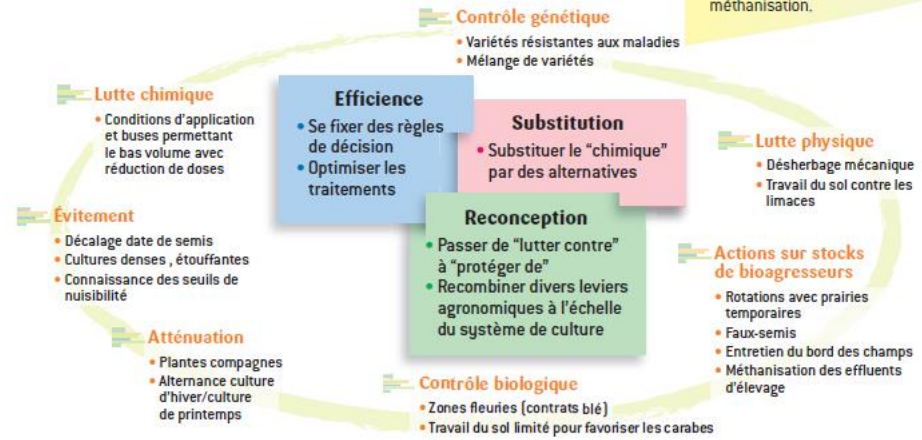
méthanisation.

Contrôle génétique
• Variétés résistantes aux maladies
• Mélange de variétés

Lutte chimique
• Conditions d'application et buses permettant le bas volume avec réduction de doses

Efficience
• Se fixer des règles de décision
• Optimiser les traitements

Substitution
• Substituer le "chimique" par des alternatives

Lutte physique
• Désherbage mécanique
• Travail du sol contre les limaces

Évitement
• Décalage date de semis
• Cultures denses , étouffantes
• Connaissance des seuils de nuisibilité

Reconception
• Passer de "lutter contre" à "protéger de"
• Recombiner divers leviers agronomiques à l'échelle du système de culture

Actions sur stocks de bioagresseurs
• Rotations avec prairies temporaires
• Faux-semis
• Entretien du bord des champs
• Méthanisation des effluents d'élevage

Atténuation
• Plantes compagnes
• Alternance culture d'hiver/culture de printemps

Contrôle biologique
• Zones fleuries (contrats blé)
• Travail du sol limité pour favoriser les carabes